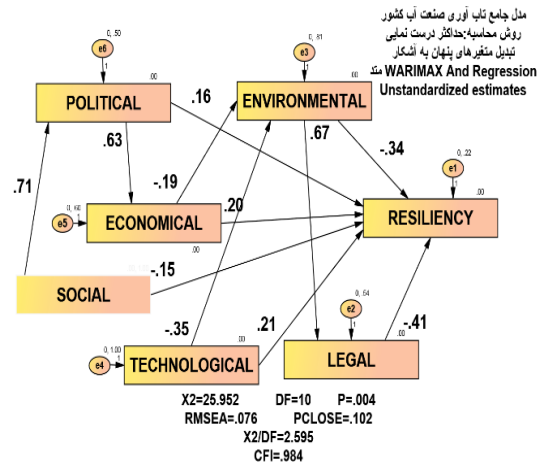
مدل جامع تاب آوری صنعت آب کشور
روش محاسبه:حداکثر درست نمایی
تبدیل متغیرهای پنهان به آشکار
WARIMAX And Regression متد
Unstandardized estimates

0, .50
e6
1
.00
POLITICAL

0, .81
e3
1
.00
ENVIRONMENTAL

.16
.63
.67
-.34

0, .22
e1
1
.00

.71
-.19
.20

0, .60
e5
1
ECONOMICAL
.00
RESILIENCY

-.15
SOCIAL

0, .54
e2
1

-.35
.21
-.41
.00

0, 1.00
e4
1
TECHNOLOGICAL
.00
LEGAL

X2=25.952 DF=10 P=.004
RMSEA=.076 PCLOSE=.102
X2/DF=2.595
CFI=.984